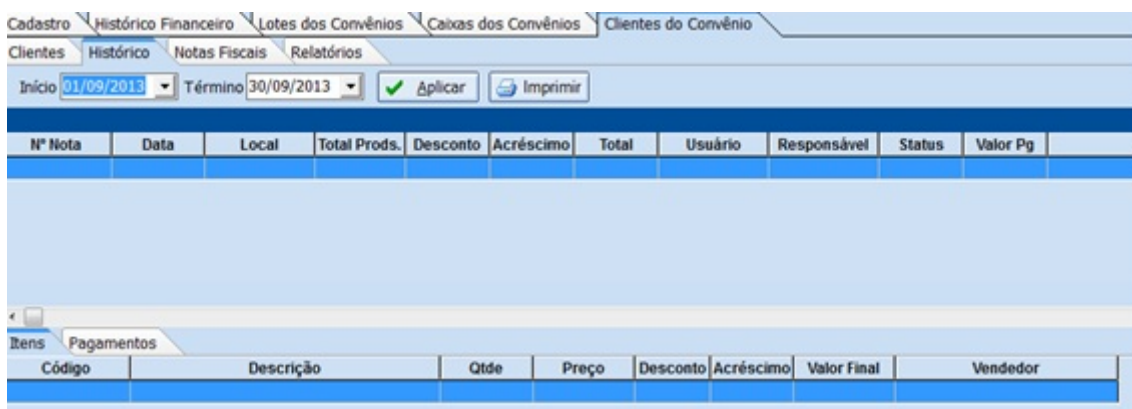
Cadastro Histórico Financeiro Lotes dos Convênios Caixas dos Convênios Clientes do Convênio

Clientes Histórico Notas Fiscais Relatórios

Início 01/09/2013 Término 30/09/2013 Aplicar Imprimir

| Nº Nota | Data | Local | Total Prods. | Desconto | Acréscimo | Total | Usuário | Responsável | Status | Valor Pg |
|---|---|---|---|---|---|---|---|---|---|---|
| | | | | | | | | | | |

Itens Pagamentos

| Código | Descrição | Qtde | Preço | Desconto | Acréscimo | Valor Final | Vendedor |
|---|---|---|---|---|---|---|---|
| | | | | | | | |